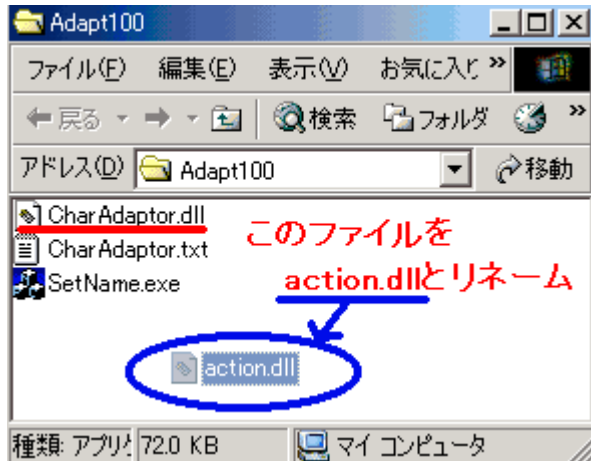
Adapt100

ファイル(F) 編集(E) 表示(V) お気に入り »

戻る → 検索 フォルダ »

アドレス(D) Adapt100 移動

CharAdaptor.dll

CharAdaptor.txt

SetName.exe

このファイルを

action.dllとリネーム

action.dll

種類: アプリ 72.0 KB マイ コンピュータ